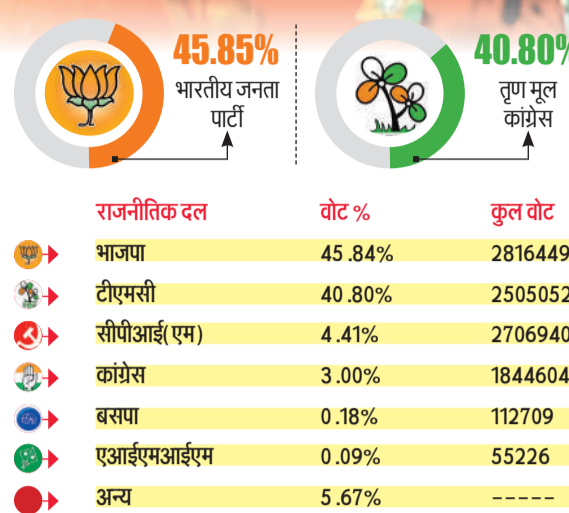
45.85%
भारतीय जनता पार्टी

40.80%
तृण मूल कांग्रेस

| राजनीतिक दल | वोट % | कुल वोट |
|---|---|---|
| भाजपा | 45.84% | 2816449 |
| टीएमसी | 40.80% | 2505052 |
| सीपीआई(एम) | 4.41% | 2706940 |
| कांग्रेस | 3.00% | 1844604 |
| बसपा | 0.18% | 112709 |
| एआईएमआईएम | 0.09% | 55226 |
| अन्य | 5.67% | ----- |